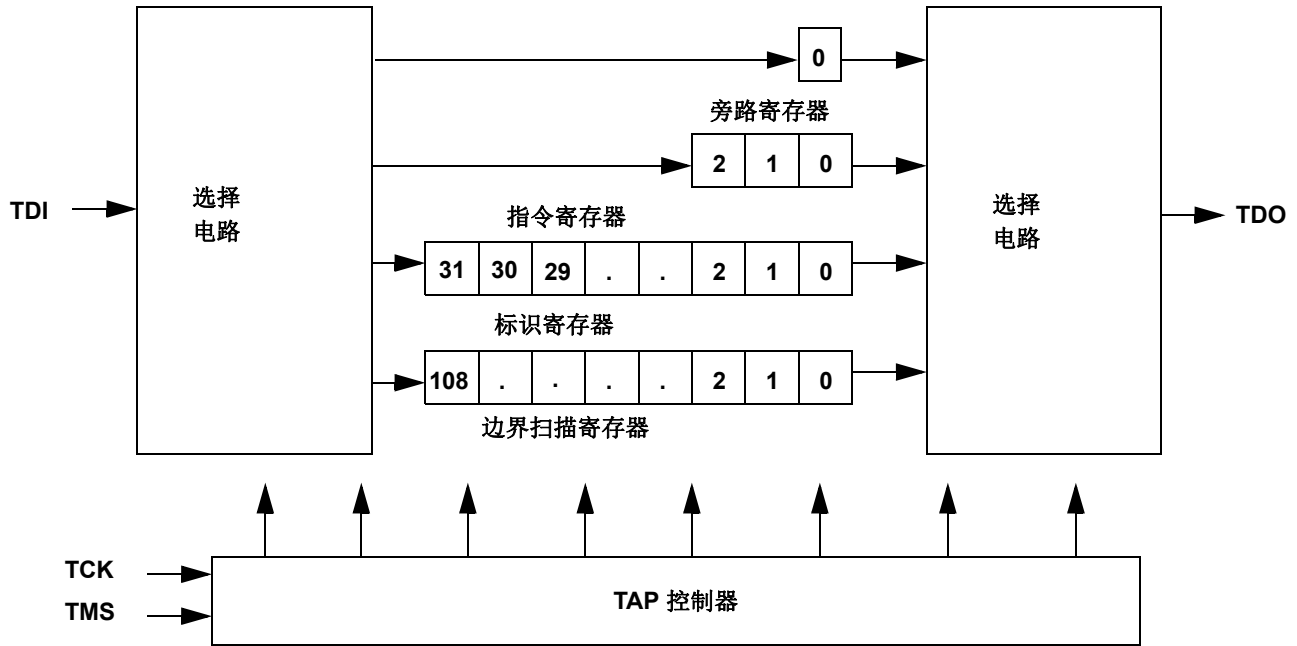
TDI

选择
电路

0

旁路寄存器

| 2 | 1 | 0 |
|---|---|---|

指令寄存器

| 31 | 30 | 29 | . | . | 2 | 1 | 0 |
|---|---|---|---|---|---|---|---|

标识寄存器

| 108 | . | . | . | . | 2 | 1 | 0 |
|---|---|---|---|---|---|---|---|

边界扫描寄存器

选择
电路

TDO

TCK
TMS

TAP 控制器